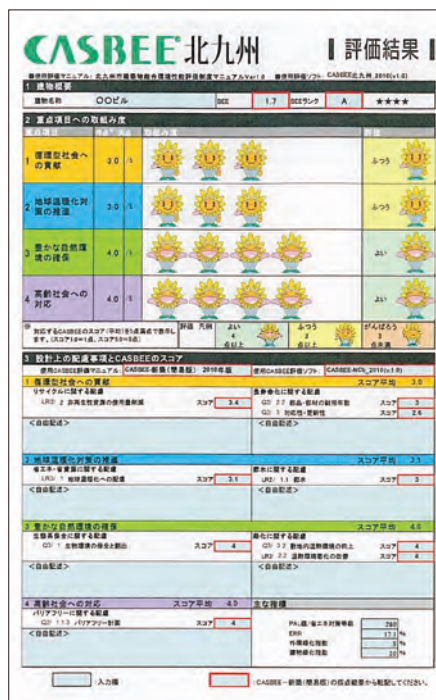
CASBEE北九州 | 評価結果 |

評価認証マニュアル：北九州市建築物総合環境性能評価制度マニュアルVer1.0　使用評価ソフト：CASBEE北九州_2010(v1.0)

1 建物概要

| 建物名称 | ○○ビル | BEE | 1.7 | BEEランク | A | ★★★★ |
|---|---|---|---|---|---|---|

2 重点項目への取組み度

| 重点項目 | 平均 | 入力 | 取組み度 | 評価 |
|---|---|---|---|---|
| 1 循環型社会への貢献 | 3.0 | /5 | | ふつう |
| 2 地球温暖化対策の推進 | 3.0 | /5 | | ふつう |
| 3 豊かな自然環境の確保 | 4.0 | /5 | | よい |
| 4 高齢社会への対応 | 4.0 | /5 | | よい |

※ 対応するCASBEEのスコア（平均）を5点満点で表示します。[スコア1.0=1点、スコア5.0=5点]　評価 凡例　よい 4点以上　ふつう 3点以上　がんばろう 3点未満

3 設計上の配慮事項とCASBEEのスコア

使用CASBEE評価マニュアル：CASBEE-新築（簡易版） 2010年版　使用CASBEE評価ソフト：CASBEE-NCb_2010(v1.0)

1 循環型社会への貢献　スコア平均 3.0

リサイクルに関する配慮
LR3 2 非再生性資源の使用量削減　スコア 3.4
＜自由記述＞

長寿命化に関する配慮
Q2 2.2 部品・部材の耐用年数　スコア 3
Q2 3 対応性・更新性　スコア 2.6
＜自由記述＞

2 地球温暖化対策の推進　スコア平均 3.1

省エネ・省資源に関する配慮
LR1 1 地球温暖化への配慮　スコア 3.1
＜自由記述＞

節水に関する配慮
LR2 1.1 節水　スコア 3
＜自由記述＞

3 豊かな自然環境の確保　スコア平均 4.0

生物多様性に関する配慮
Q3 1 生物環境の保全と創出　スコア 4
＜自由記述＞

緑化に関する配慮
Q3 3.2 敷地内温熱環境の向上　スコア 4
LR3 2.2 温熱環境悪化の改善　スコア 4
＜自由記述＞

4 高齢社会への対応　スコア平均 4.0

バリアフリーに関する配慮
Q2 1.1.3 バリアフリー計画　スコア 4
＜自由記述＞

主な指標
PAL値/省エネ計算等数値 280
ERR 17.1 %
外構緑化指数 %
建物緑化指数 20 %

：入力欄　：CASBEE－新築（簡易版）の評価結果から転記してください。